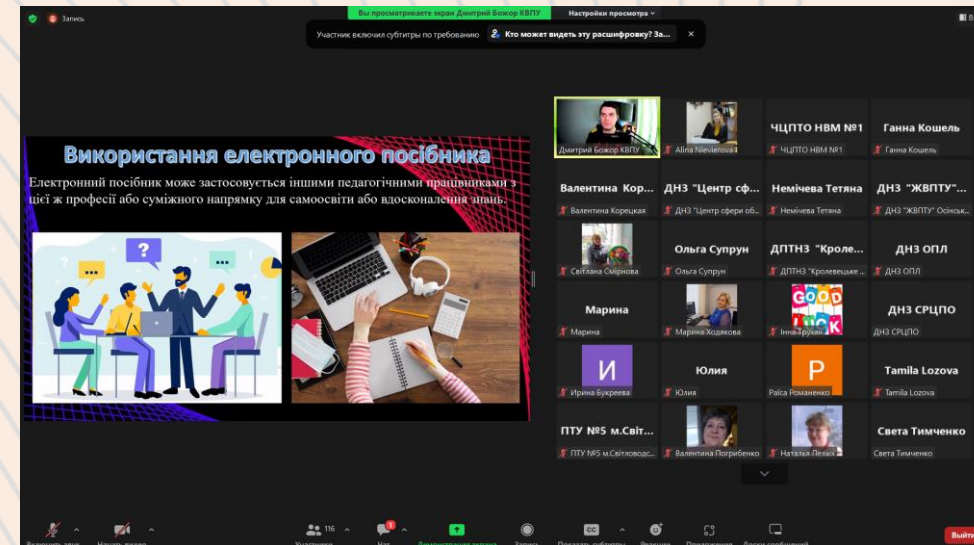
Запись

Вы просматриваете экран Дмитрий Божор КВПУ

Настройки просмотра

Участник включил субтитры по требованию

Кто может видеть эту расшифровку? За...

Використання електронного посібника

Електронний посібник може застосовуться іншими педагогічними працівниками з цієї ж професії або суміжного напрямку для самоосвіти або вдосконалення знань.

Дмитрий Божор КВПУ

Alina Nievierova

ЧЦПТО НВМ №1

ЧЦПТО НВМ №1

Ганна Кошель

Ганна Кошель

Валентина Кор...

Валентина Корецкая

ДНЗ "Центр сф...

ДНЗ "Центр сфери об...

Немічева Тетяна

Немічева Тетяна

ДНЗ "ЖВПТУ"...

ДНЗ "ЖВПТУ" Осінськ...

Світлана Смірнова

Ольга Супрун

Ольга Супрун

ДПТНЗ "Кроле...

ДПТНЗ "Кролевецьке...

ДНЗ ОПЛ

ДНЗ ОПЛ

Марина

Марина

Марина Ходякова

Інна Грухан

ДНЗ СРЦПО

ДНЗ СРЦПО

И

Ирина Букреева

Юлия

Юлия

P

Раїса Романенко

Tamila Lozova

Tamila Lozova

ПТУ №5 м.Світ...

ПТУ №5 м.Світловодс...

Валентина Погрибенко

Наталія Леліх

Света Тимченко

Света Тимченко

116

Выйти